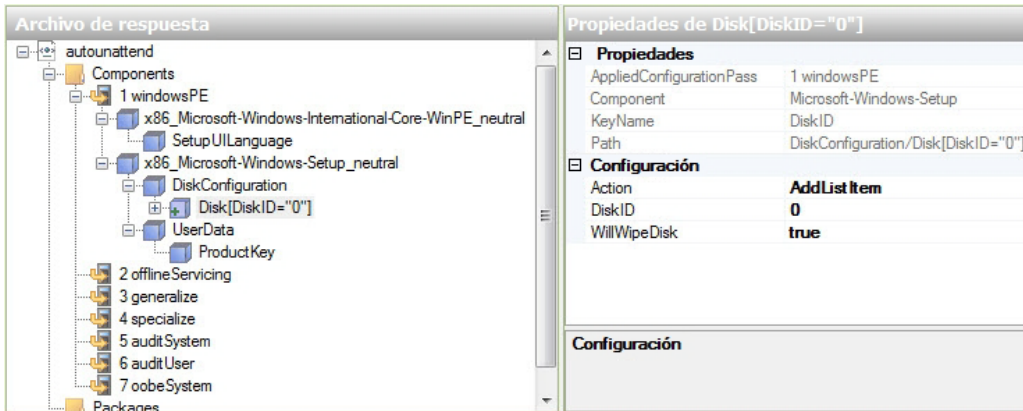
Archivo de respuesta

autounattend
Components
1 windowsPE
x86_Microsoft-Windows-International-Core-WinPE_neutral
SetupUILanguage
x86_Microsoft-Windows-Setup_neutral
DiskConfiguration
Disk[DiskID="0"]
UserData
ProductKey
2 offlineServicing
3 generalize
4 specialize
5 auditSystem
6 auditUser
7 oobeSystem
Packages

Propiedades de Disk[DiskID="0"]

| Propiedades | |
|---|---|
| AppliedConfigurationPass | 1 windowsPE |
| Component | Microsoft-Windows-Setup |
| KeyName | DiskID |
| Path | DiskConfiguration/Disk[DiskID="0"] |
| **Configuración** | |
| Action | AddListItem |
| DiskID | 0 |
| WillWipeDisk | true |

Configuración